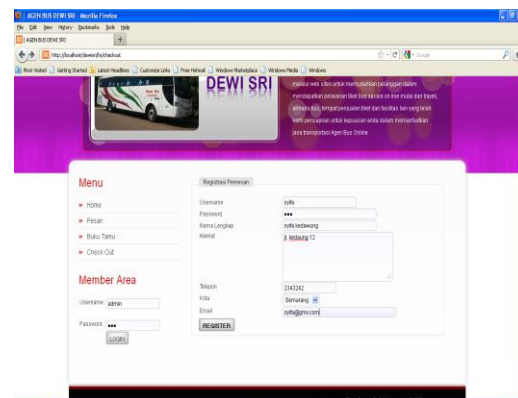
AGEN BUS DEWI SRI - Mozilla Firefox
File Edit View History Bookmarks Tools Help
AGEN BUS DEWI SRI
http://localhost/dewesri/ci/checkout
Google
Most Visited Getting Started Latest Headlines Customize Links Free Hotmail Windows Marketplace Windows Media Windows

DEWI SRI
melalui web sites untuk memudahkan pelanggan dalam mendapatkan pelayanan tiket bus secara on line mulai dari tiket, armada bus, tempat penjualan tiket dan fasilitas lain yang telah kami persiapkan untuk kepuasan anda dalam memanfaatkan jasa transportasi Agen Bus Online

Menu
» Home
» Pesan
» Buku Tamu
» Check Out

Member Area
Username admin
Password •••
LOGIN

Registrasi Pemesan
Username syifa
Password •••
Nama Lengkap syifa kedawung
Alamat jl. kedaung 12
Telepon 2343242
Kota Semarang
Email syifa@gmo.com
REGISTER